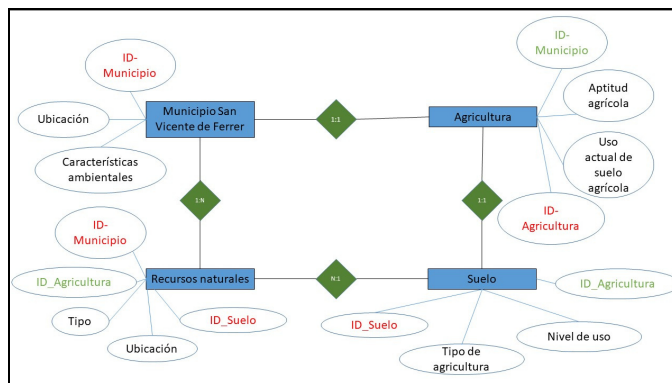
ID-Municipio

Ubicación

Municipio San Vicente de Ferrer

Características ambientales

1:1

Agricultura

ID-Municipio

Aptitud agrícola

Uso actual de suelo agrícola

ID-Agricultura

1:N

1:1

ID-Municipio

ID_Agricultura

Recursos naturales

N:1

Suelo

ID_Agricultura

Tipo

ID_Suelo

ID_Suelo

Nivel de uso

Ubicación

Tipo de agricultura